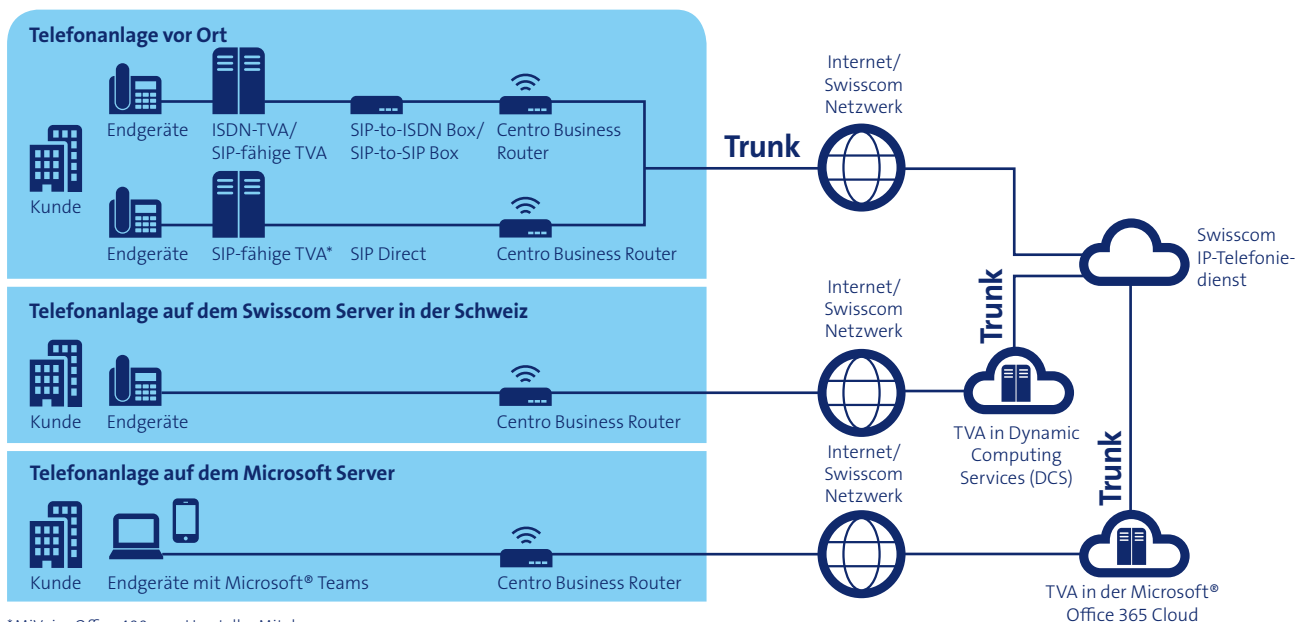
Telefonanlage vor Ort

Kunde

Endgeräte

ISDN-TVA/ SIP-fähige TVA

SIP-to-ISDN Box/ SIP-to-SIP Box

Centro Business Router

Endgeräte

SIP-fähige TVA*

SIP Direct

Centro Business Router

Trunk

Internet/ Swisscom Netzwerk

Swisscom IP-Telefoniedienst

Telefonanlage auf dem Swisscom Server in der Schweiz

Kunde

Endgeräte

Centro Business Router

Internet/ Swisscom Netzwerk

Trunk

TVA in Dynamic Computing Services (DCS)

Telefonanlage auf dem Microsoft Server

Kunde

Endgeräte mit Microsoft® Teams

Centro Business Router

Internet/ Swisscom Netzwerk

Trunk

TVA in der Microsoft® Office 365 Cloud

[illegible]